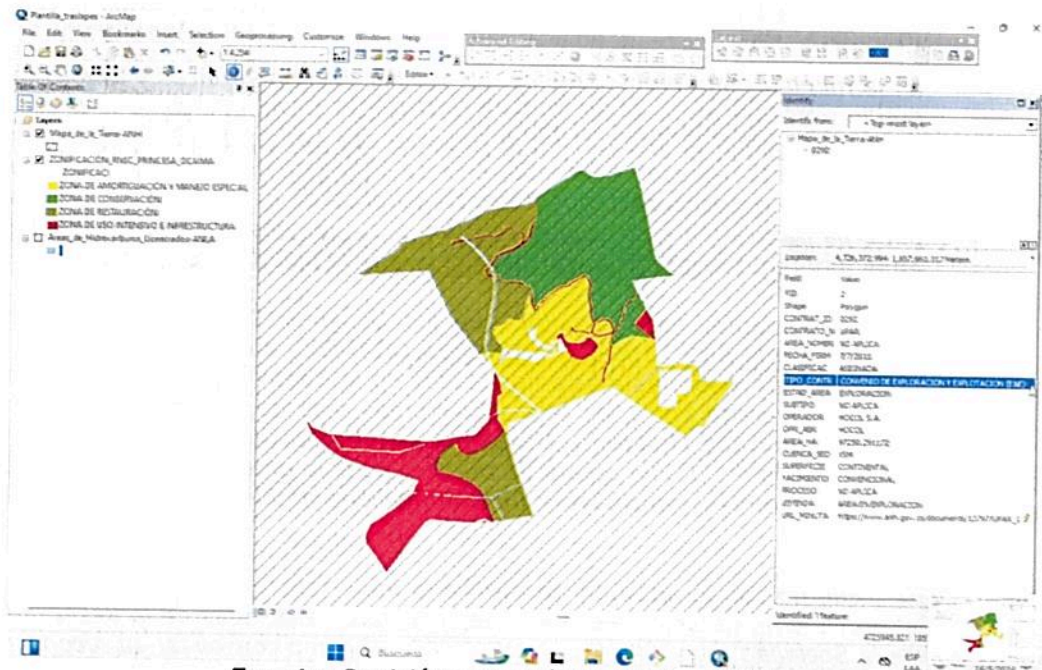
Plantilla_traslapes - ArcMap
File Edit View Bookmarks Insert Selection Geoprocessing Customize Windows Help
Table Of Contents
Layers
Mapa_de_la_Tierra-ANH
ZONIFICACION_RNSC_PRINCESA_DCAIMA
ZONIFICACI
ZONA DE AMORTIGUACIÓN Y MANEJO ESPECIAL
ZONA DE CONSERVACIÓN
ZONA DE RESTAURACIÓN
ZONA DE USO INTENSIVO E INFRESTRUCTURA
Areas_de_Hidrocarburos_Licenciados-ANLA
Editor
Identify
Identify from: <Top-most layer>
Mapa_de_la_Tierra-ANH
0292
Location: 4,726,372.994 1,857,661.317 Meters
| Field | Value |
|---|---|
| FID | 2 |
| Shape | Polygon |
| CONTRAT_ID | 0292 |
| CONTRATO_N | sNAR |
| AREA_NOMBR | NO APLICA |
| FECHA_FIRM | 7/7/2011 |
| CLASIFICAC | ASIGNADA |
| TIPO_CONTR | CONVENIO DE EXPLORACION Y EXPLOTACION (EMD) |
| ESTAD_AREA | EXPLORACION |
| SUBTIPO | NO APLICA |
| OPERADOR | HOCOL S.A. |
| OPR_ABR | HOCOL |
| AREA_HA | 97230.291172 |
| CUENCA_SED | LSM |
| SUPERFICIE | CONTINENTAL |
| YACIMIENTO | CONVENCIONAL |
| PROCESO | NO APLICA |
| LEYENDA | AREAS EN EXPLORACION |
| URL_RONDA | https://www.anh.gov.co/documents/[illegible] |
Identified: 1 feature
Buscar
ESP